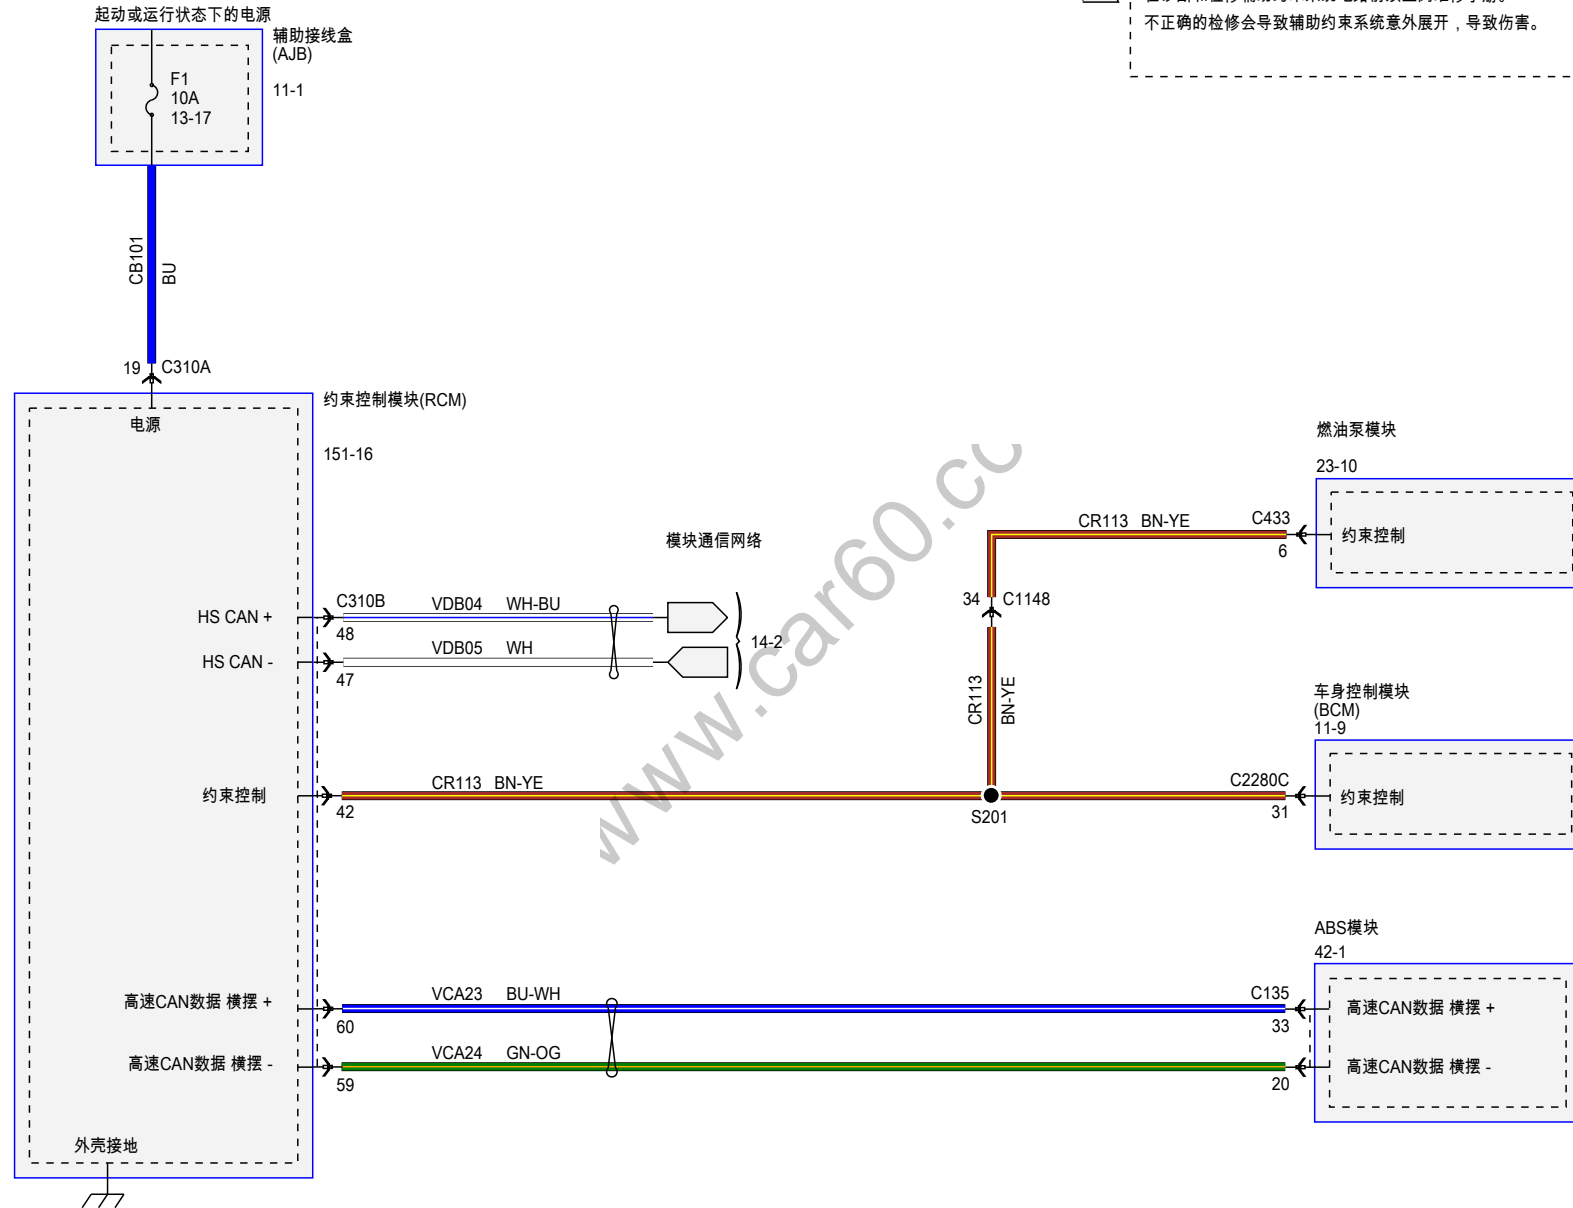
起动或运行状态下的电源
辅助接线盒
(AJB)
11-1
F1
10A
13-17
CB101
BU
19
C310A
约束控制模块(RCM)
151-16
电源
不正确的检修会导致辅助约束系统意外展开，导致伤害。
www.car60.cc
燃油泵模块
23-10
约束控制
C433
6
CR113 BN-YE
模块通信网络
HS CAN +
C310B
48
VDB04 WH-BU
HS CAN -
47
VDB05 WH
14-2
34
C1148
CR113
BN-YE
车身控制模块
(BCM)
11-9
约束控制
42
CR113 BN-YE
S201
C2280C
31
约束控制
ABS模块
42-1
高速CAN数据 横摆 +
60
VCA23 BU-WH
C135
33
高速CAN数据 横摆 +
高速CAN数据 横摆 -
59
VCA24 GN-OG
20
高速CAN数据 横摆 -
外壳接地